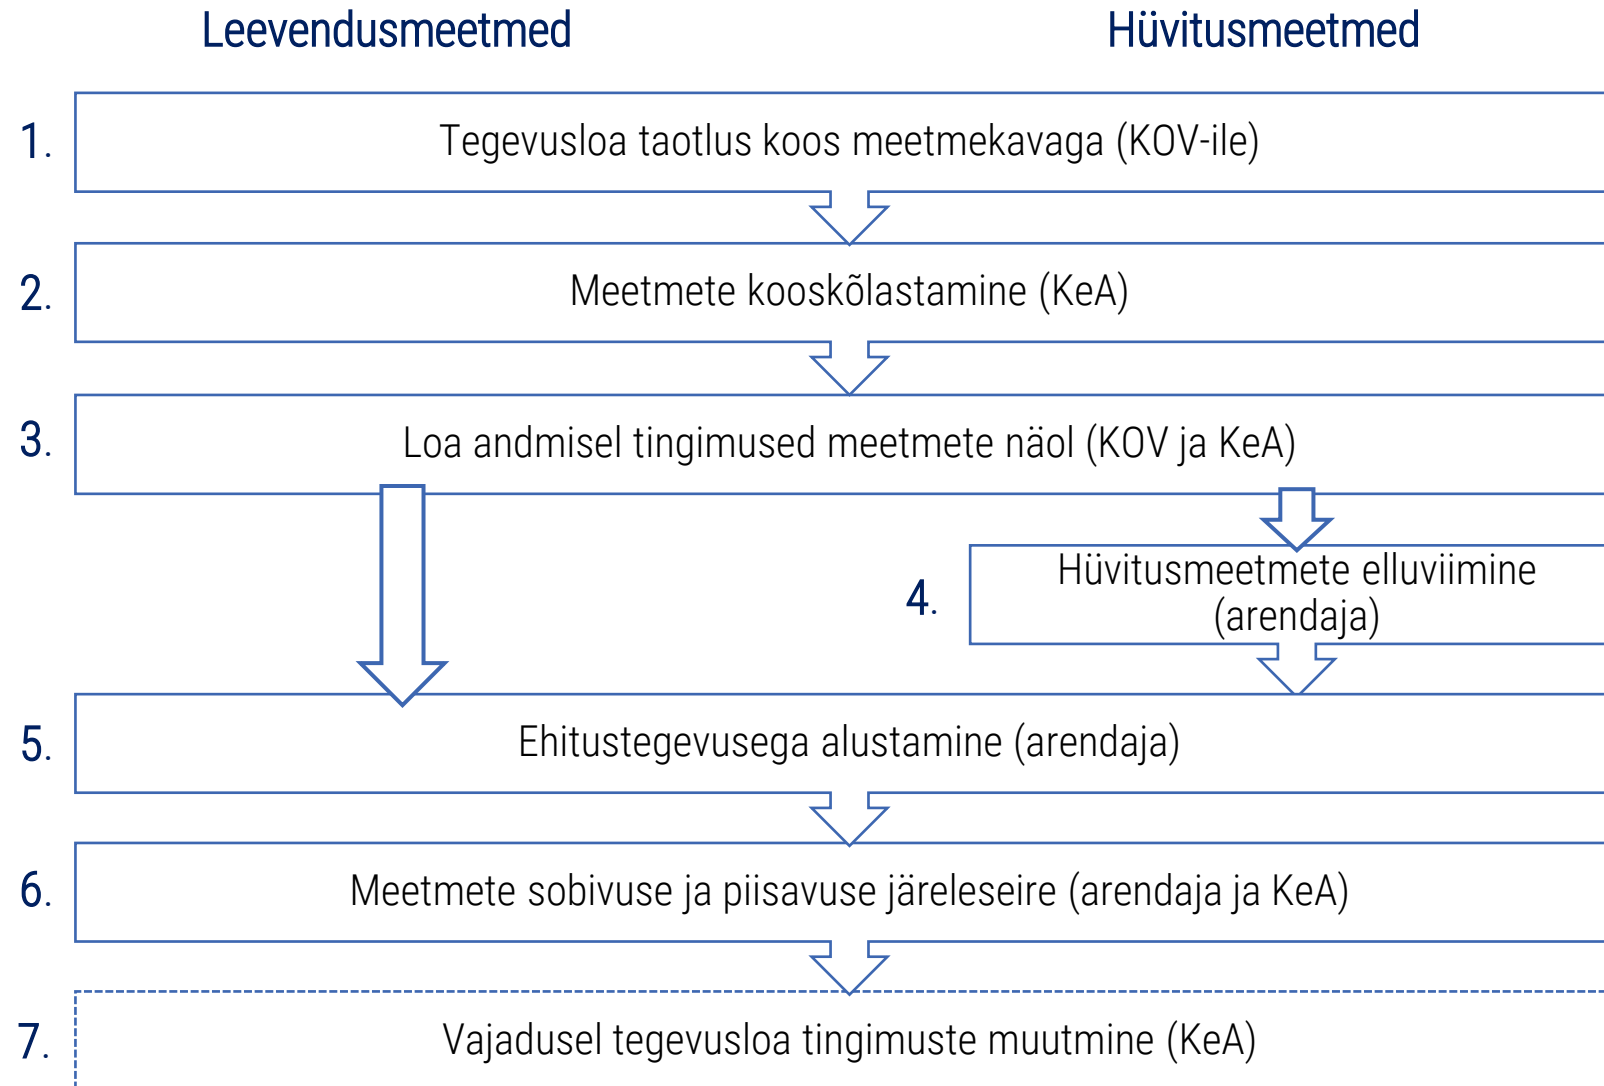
Leevendusmeetmed

Hüvitusmeetmed

1. Tegevusloa taotlus koos meetmekavaga (KOV-ile)

2. Meetmete kooskõlastamine (KeA)

3. Loa andmisel tingimused meetmete näol (KOV ja KeA)

4. Hüvitusmeetmete elluviimine (arendaja)

5. Ehitustegevusega alustamine (arendaja)

6. Meetmete sobivuse ja piisavuse järeleseire (arendaja ja KeA)

7. Vajadusel tegevusloa tingimuste muutmine (KeA)